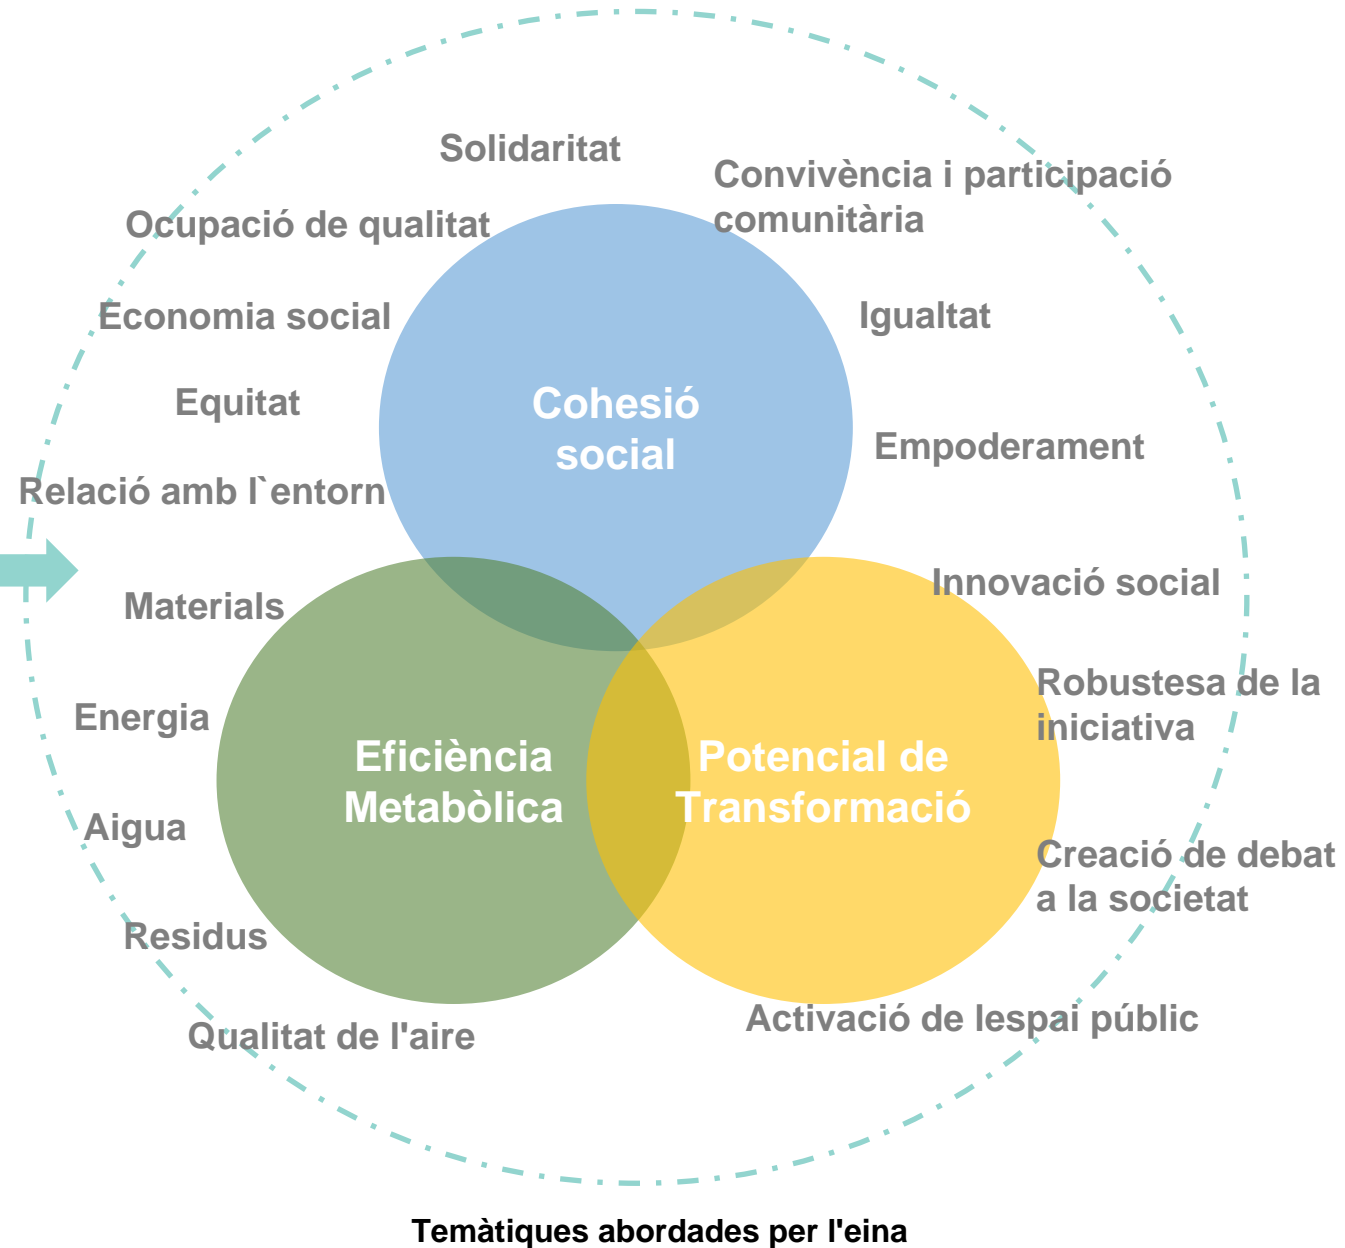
Solidaritat

Convivència i participació comunitària

Ocupació de qualitat

Economia social

Igualtat

Equitat

Cohesió social

Empoderament

Relació amb l`entorn

Innovació social

Materials

Robustesa de la iniciativa

Energia

Eficiència Metabòlica

Potencial de Transformació

Aigua

Creació de debat a la societat

Residus

Activació de lespai públic

Qualitat de l'aire

Temàtiques abordades per l'eina